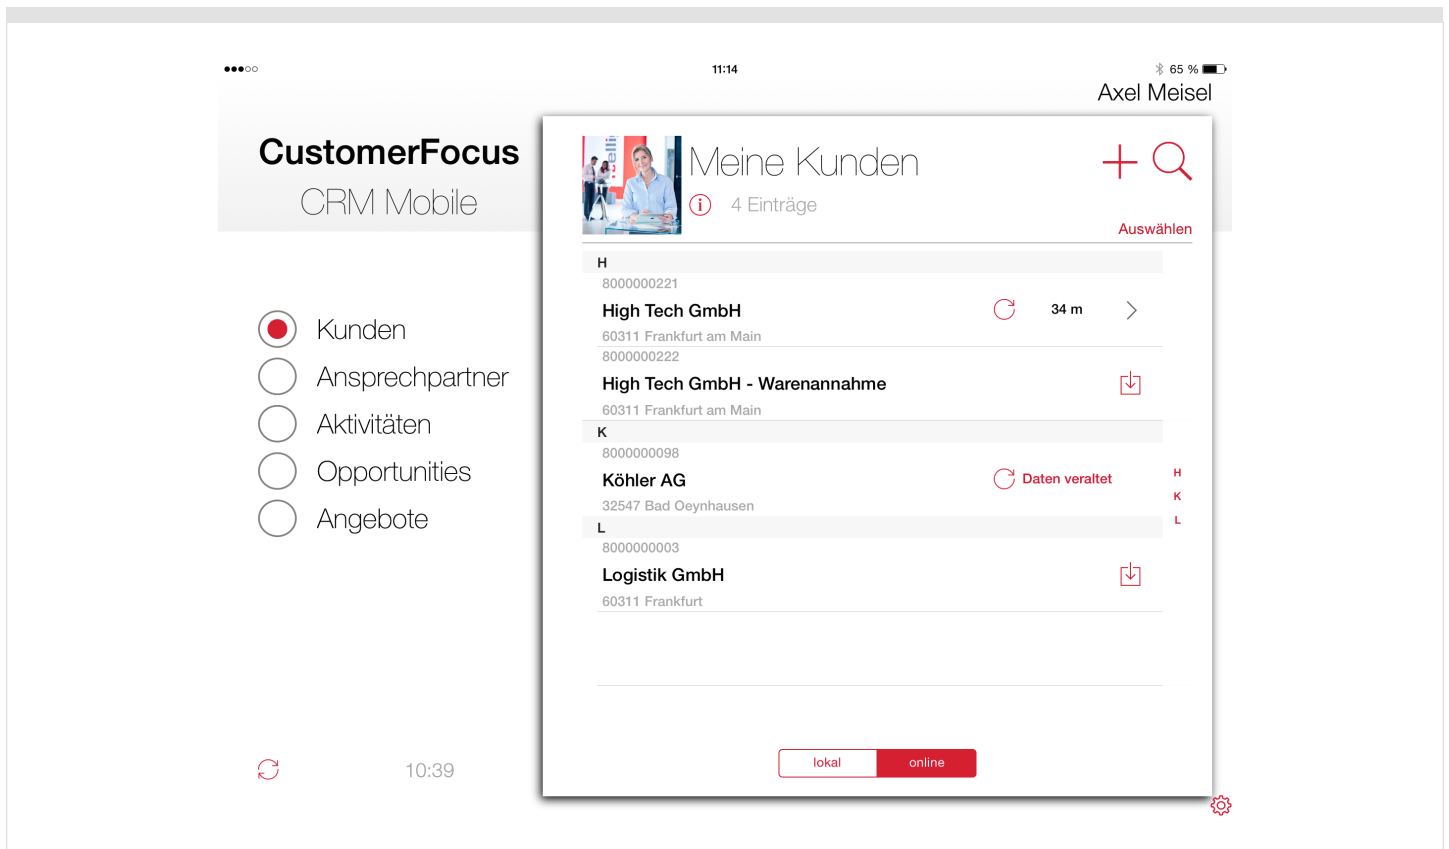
●●●○○ 11:14 65 %

Axel Meisel

CustomerFocus
CRM Mobile

Kunden
Ansprechpartner
Aktivitäten
Opportunities
Angebote

10:39

Meine Kunden
4 Einträge
Auswählen

H
8000000221
High Tech GmbH
34 m
60311 Frankfurt am Main
8000000222
High Tech GmbH - Warenannahme
60311 Frankfurt am Main
K
8000000098
Köhler AG
Daten veraltet
32547 Bad Oeynhausen
L
8000000003
Logistik GmbH
60311 Frankfurt

H
K
L

lokal
online